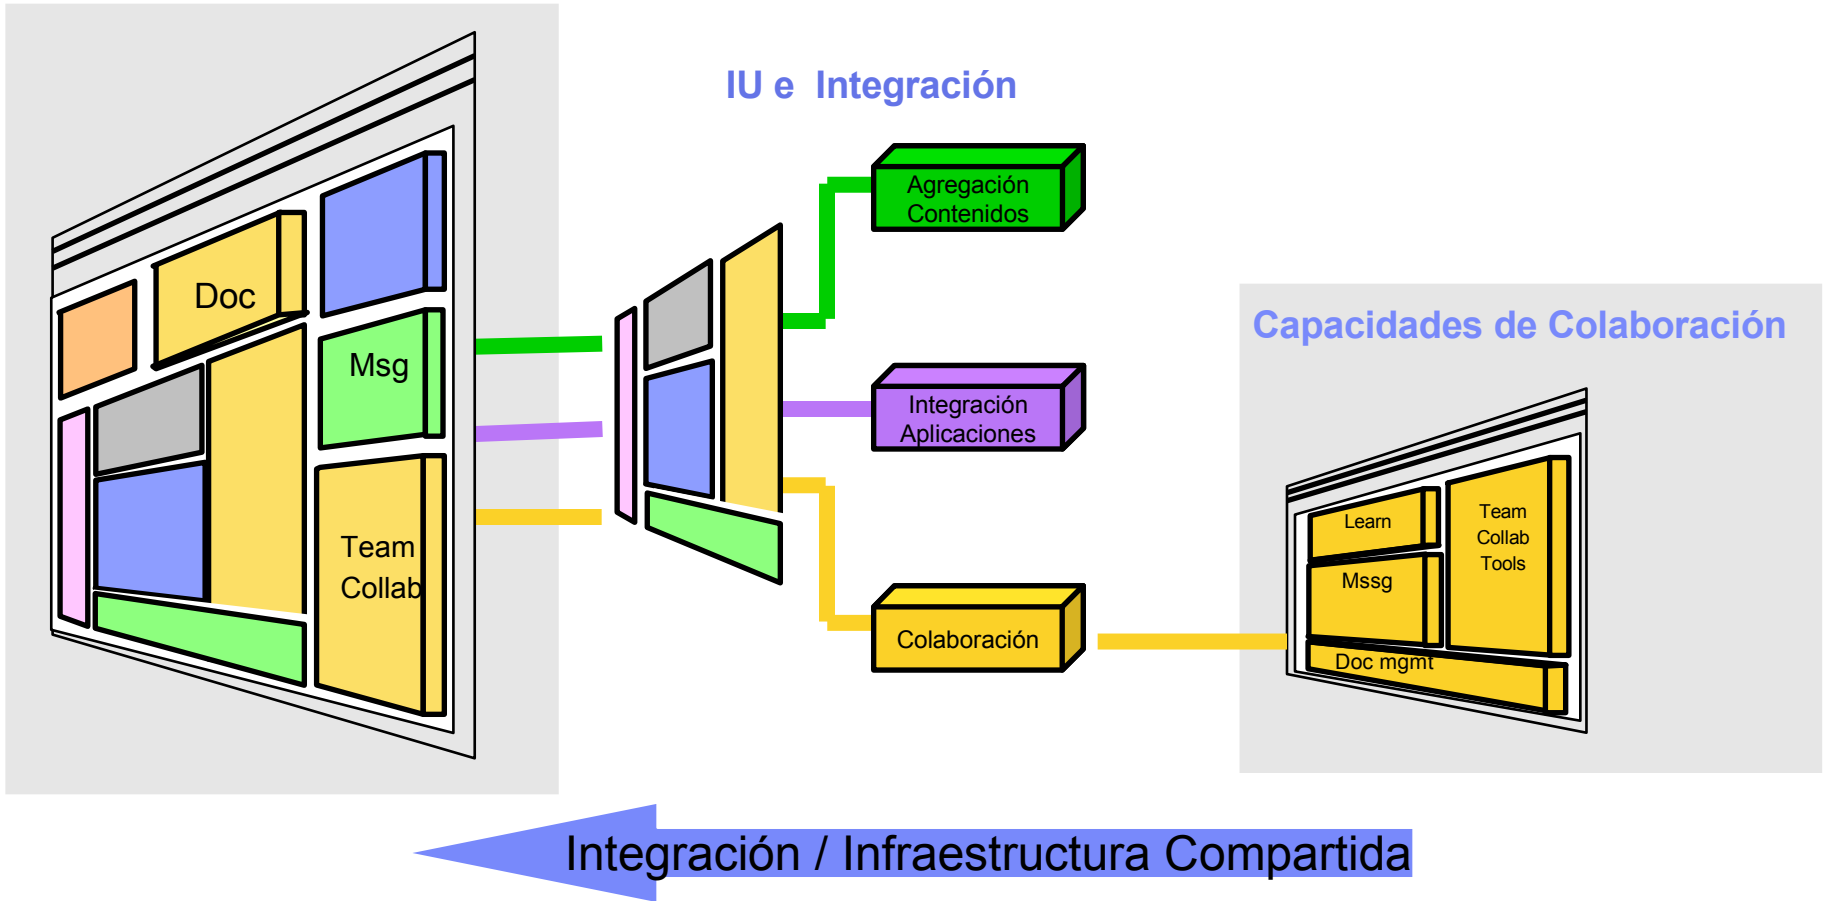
IU e Integración

Doc

Msg

Team Collab

Agregación Contenidos

Integración Aplicaciones

Colaboración

Capacidades de Colaboración

Learn

Mssg

Team Collab Tools

Doc mgmt

Integración / Infraestructura Compartida